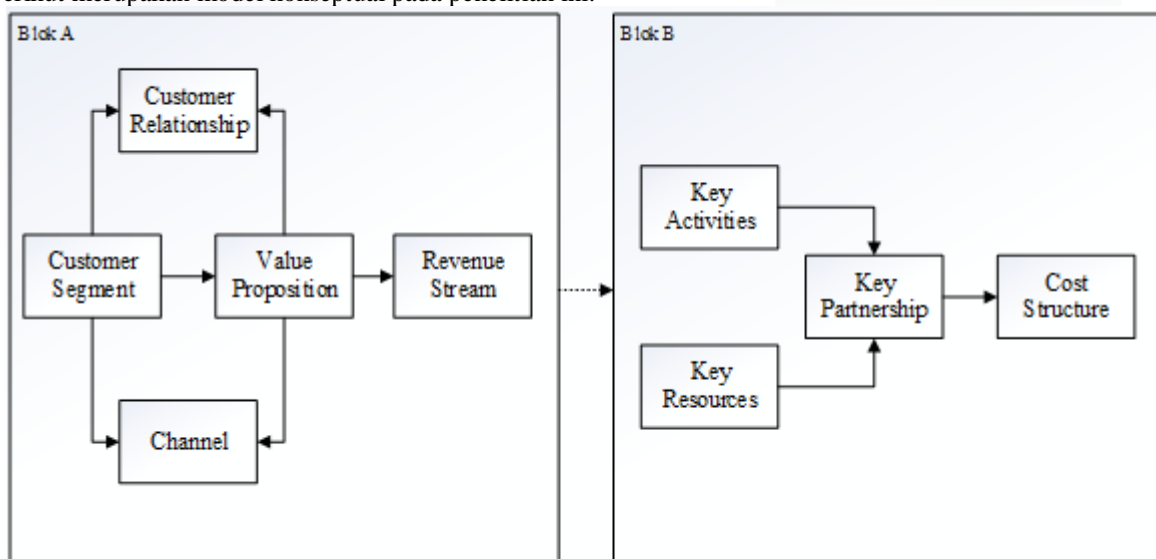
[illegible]erikut merupakan model konseptual pada penelitian ini.

Blok A

Customer Relationship

Customer Segment

Value Proposition

Revenue Stream

Channel

Blok B

Key Activities

Key Partnership

Cost Structure

Key Resources